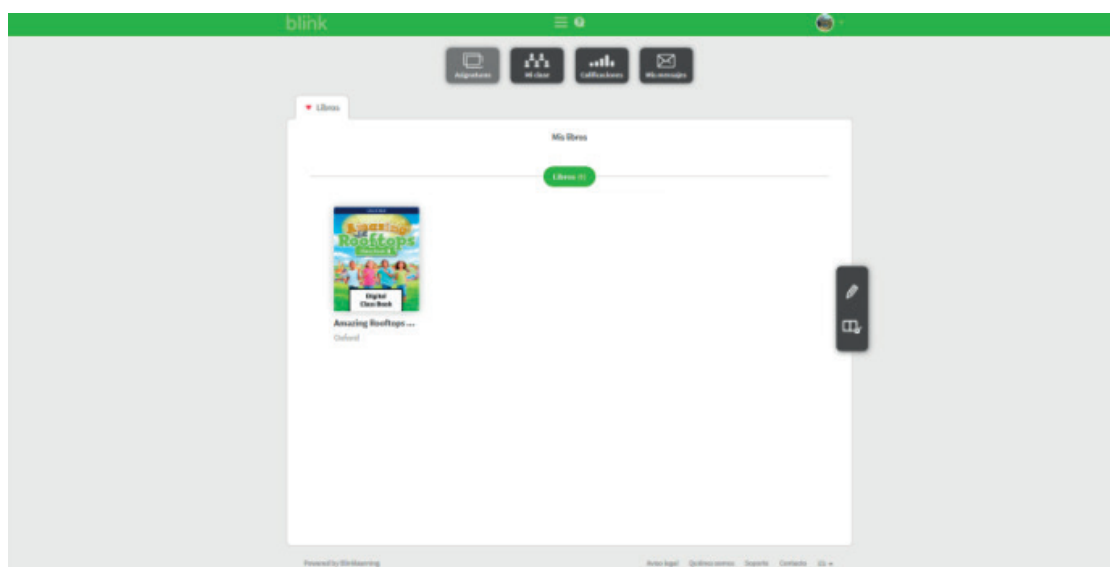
blink

Asignaturas
Mi clase
Calificaciones
Mis mensajes

Libros

Mis libros

Libros (1)

Amazing Rooftops

Digital Class Book

Amazing Rooftops ...
Oxford

Powered by Blinklearning

Aviso legal   Quiénes somos   Soporte   Contacto   Es